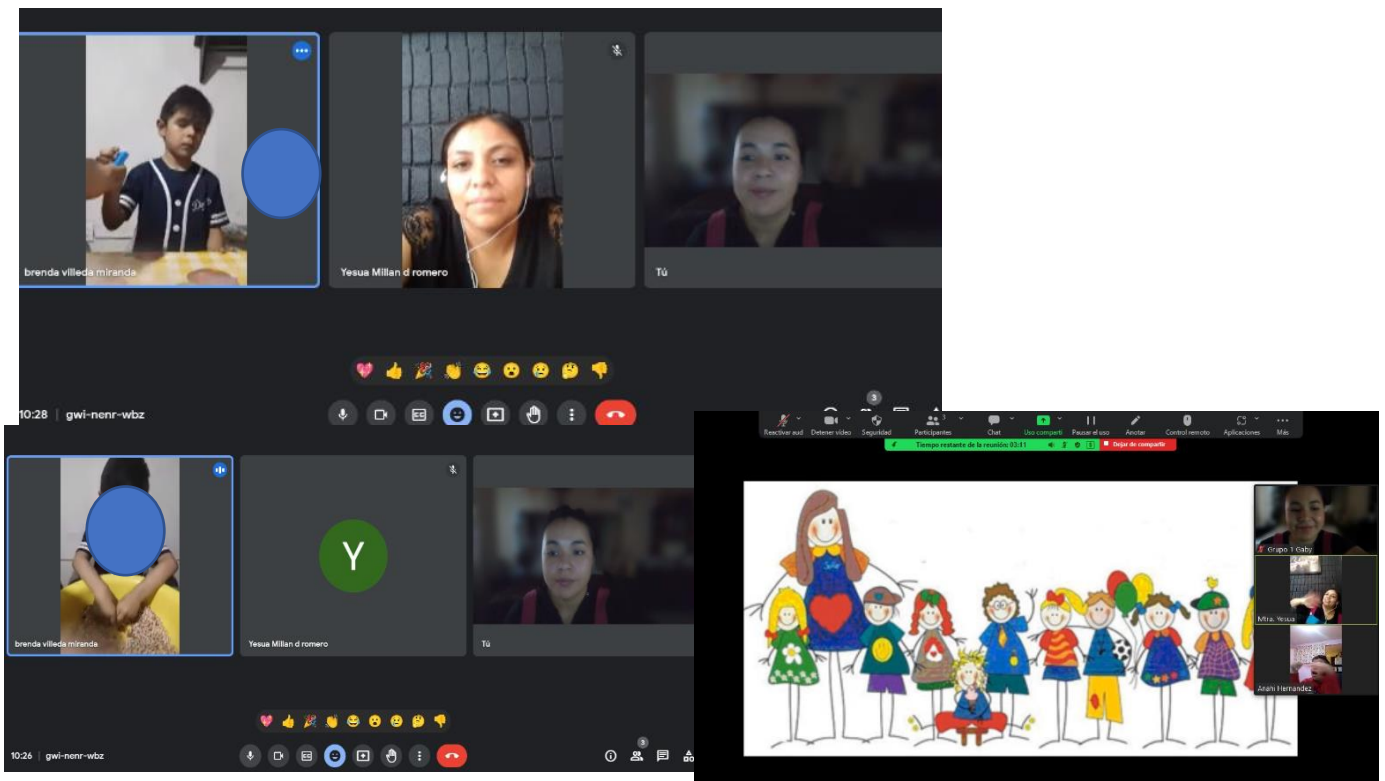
brenda villeda miranda

Yesua Millan d romero

Tú

10:28 | gwi-nenr-wbz

brenda villeda miranda

Y

Yesua Millan d romero

Tú

10:26 | gwi-nenr-wbz

3

Reactivar aud Detener video Seguridad Participantes Chat Uso comparti Pausar el uso Anotar Control remoto Aplicaciones Más

Tiempo restante de la reunión: 03:11 Dejar de compartir

Grupo 1 Gaby

Mtra. Yesua

Anahi Hernandez